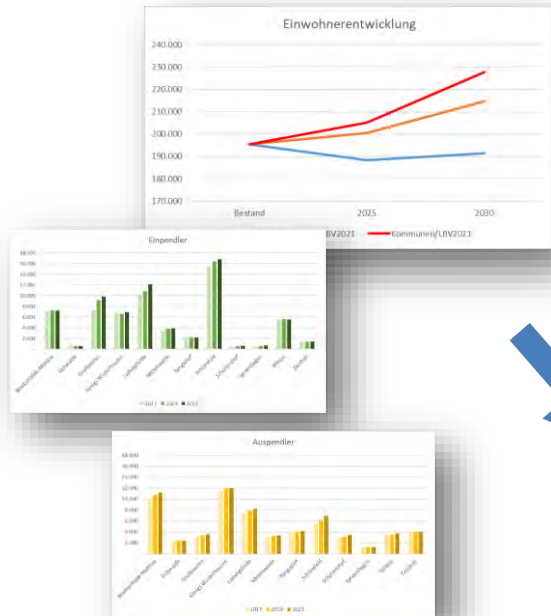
Einwohnerentwicklung

240.000
230.000
220.000
210.000
200.000
190.000
180.000
170.000

Bestand
2025
2030

LBV2021
Kommunen/LBV2021

Einpendler

18.000
16.000
14.000
12.000
10.000
8.000
6.000
4.000
2.000

Blankenfelde-Mahlow
Eichwalde
Großbeeren
Königs Wusterhausen
Ludwigsfelde
Mittenwalde
Rangsdorf
Schönefeld
Schulzendorf
Wildau
Zeuthen

2017
2019
2021

Auspendler

14.000
12.000
10.000
8.000
6.000
4.000
2.000

Blankenfelde-Mahlow
Eichwalde
Großbeeren
Königs Wusterhausen
Ludwigsfelde
Mittenwalde
Rangsdorf
Schönefeld
Schulzendorf
Wildau
Zeuthen

2017
2019
2021